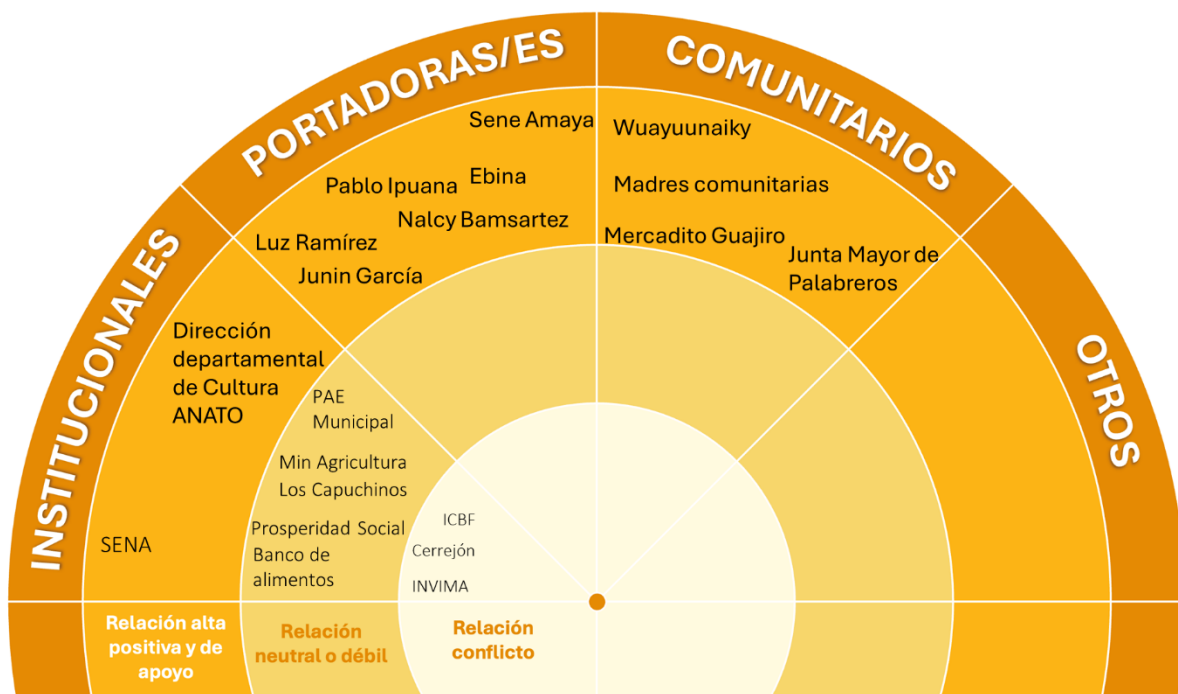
PORTADORAS/ES

COMUNITARIOS

INSTITUCIONALES

OTROS

Sene Amaya

Pablo Ipuana

Ebina

Nalcy Bamsartez

Luz Ramírez

Junin García

Wuayuunaiky

Madres comunitarias

Mercadito Guajiro

Junta Mayor de Palabreros

Dirección departamental de Cultura ANATO

PAE Municipal

Min Agricultura Los Capuchinos

Prosperidad Social

Banco de alimentos

SENA

ICBF

Cerrejón

INVIMA

Relación alta positiva y de apoyo

Relación neutral o débil

Relación conflicto